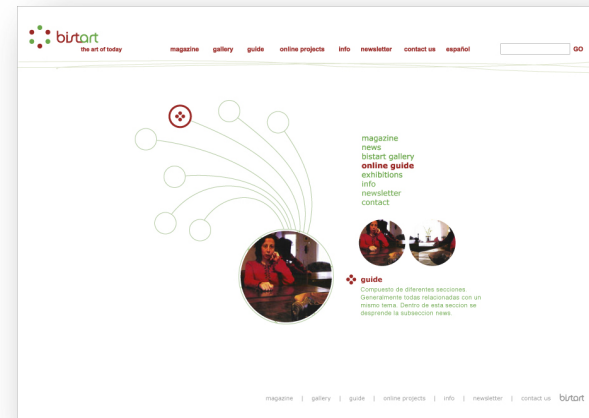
bistart
the art of today

magazine gallery guide online projects info newsletter contact us español

GO

magazine
news
bistart gallery
online guide
exhibitions
info
newsletter
contact

guide
Compuesto de diferentes secciones. Generalmente todas relacionadas con un mismo tema. Dentro de esta seccion se desprende la subseccion news.

magazine | gallery | guide | online projects | info | newsletter | contact us bistart